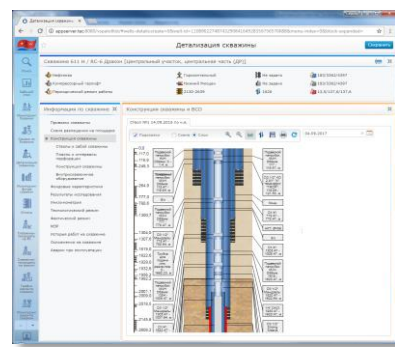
Детализация скважины

Детализация скважины

Создать

Скважина 611 Н / КС-6 Деркон (Центральный участок, центральная часть (ДР))

Нефтяная

Горизонтальный

Не задано

Не задано

Информация по скважине

Конструкция скважины и ВСО

Паспорт скважины

Схема размещения на площадке

Конструкция скважины

Стволы и забои скважины

Пласты и интервалы перфорации

Конструкция скважины

Внутрискважинное оборудование

Фондовые характеристики

Результаты исследований

Инклинометрия

Технологический режим

Фактический режим

ВОР

История работ на скважине

Осложнения на скважине

Аварии при эксплуатации

14.09.2017